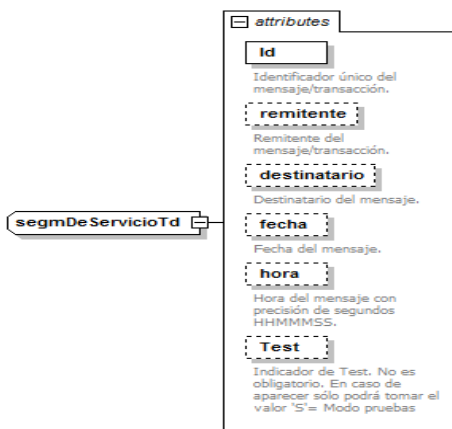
segmDeServicioTd

attributes

Id

Identificador único del mensaje/transacción.

remitente

Remitente del mensaje/transacción.

destinatario

Destinatario del mensaje.

fecha

Fecha del mensaje.

hora

Hora del mensaje con precisión de segundos HHMMMSS.

Test

Indicador de Test. No es obligatorio. En caso de aparecer sólo podrá tomar el valor 'S'= Modo pruebas